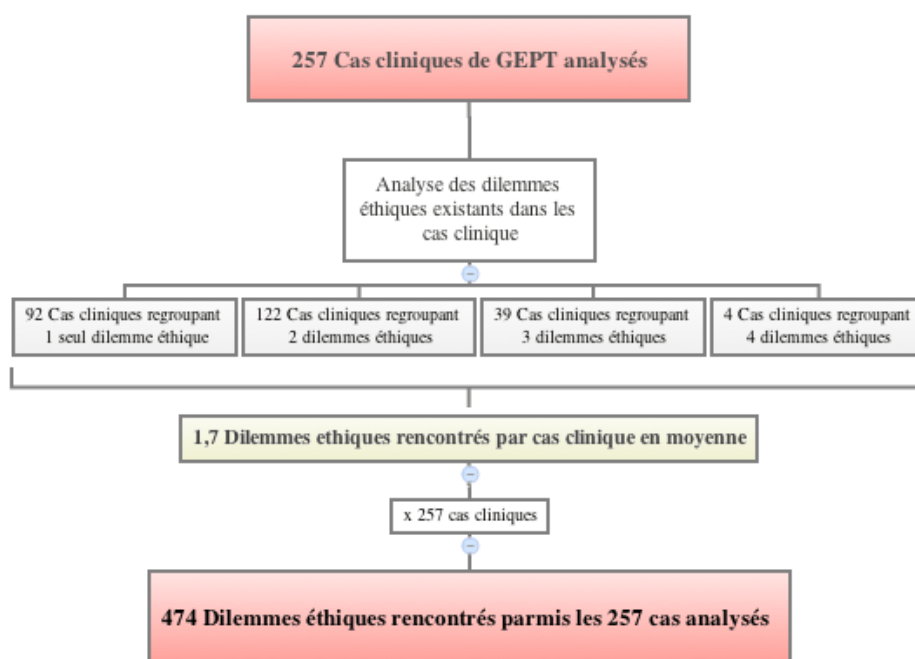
257 Cas cliniques de GEPT analysés

Analyse des dilemmes éthiques existants dans les cas clinique

92 Cas cliniques regroupant 1 seul dilemme éthique

122 Cas cliniques regroupant 2 dilemmes éthiques

39 Cas cliniques regroupant 3 dilemmes éthiques

4 Cas cliniques regroupant 4 dilemmes éthiques

1,7 Dilemmes ethiques rencontrés par cas clinique en moyenne

x 257 cas cliniques

474 Dilemmes éthiques rencontrés parmis les 257 cas analysés